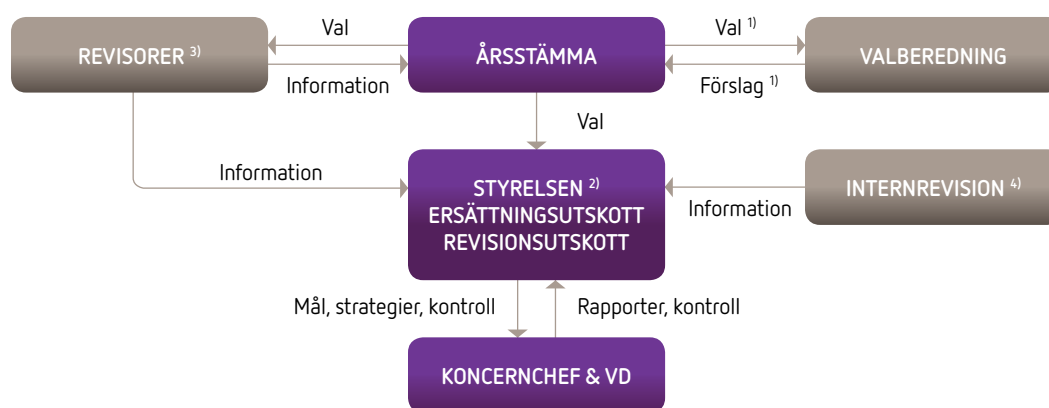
REVISORER $^{3)}$

Val

Information

ÅRSSTÄMMA

Val $^{1)}$

Förslag $^{1)}$

VALBEREDNING

Val

Information

STYRELSEN $^{2)}$
ERSÄTTNINGSUTSKOTT
REVISIONSUTSKOTT

INTERNREVISION $^{4)}$

Information

Mål, strategier, kontroll

Rapporter, kontroll

KONCERNCHEF & VD